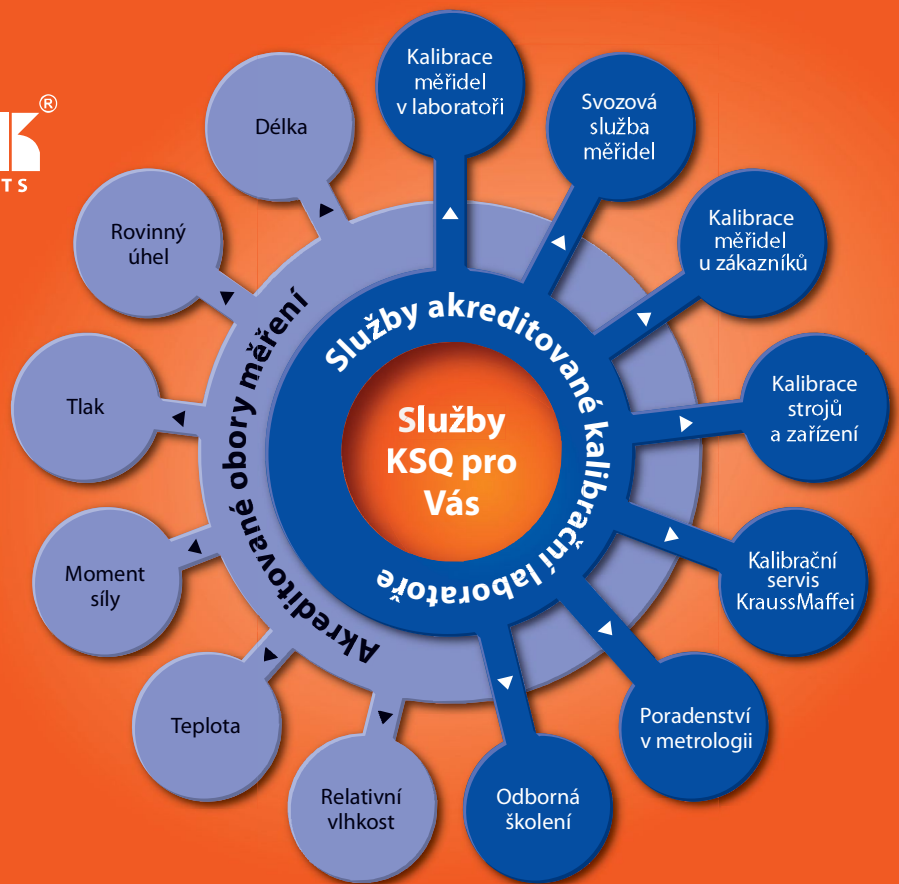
®
TS

Služby KSQ pro Vás

Služby akreditované kalibrační laboratoře

Akreditované obory měření

Kalibrace měřidel v laboratoři

Svozová služba měřidel

Kalibrace měřidel u zákazníků

Kalibrace strojů a zařízení

Kalibrační servis KraussMaffei

Poradenství v metrologii

Odborná školení

Délka

Rovinný úhel

Tlak

Moment síly

Teplota

Relativní vlhkost